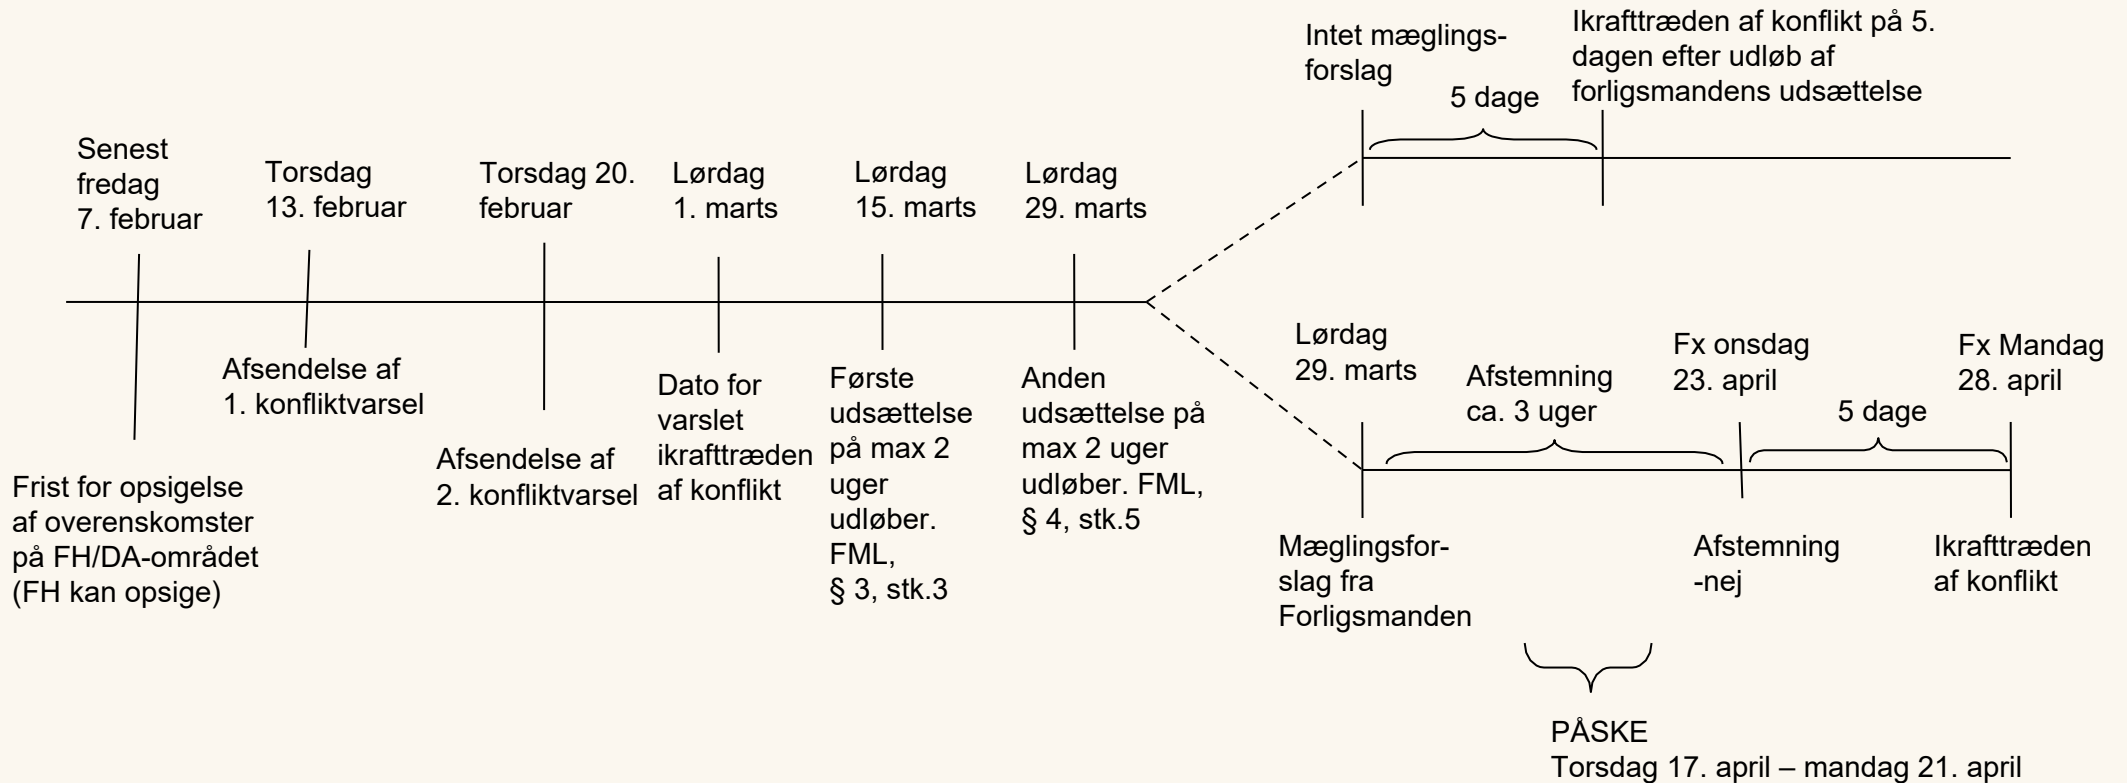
Senest fredag 7. februar

Frist for opsigelse af overenskomster på FH/DA-området (FH kan opsige)

Torsdag 13. februar

Afsendelse af 1. konfliktvarsel

Torsdag 20. februar

Afsendelse af 2. konfliktvarsel

Lørdag 1. marts

Dato for varslet ikrafttræden af konflikt

Lørdag 15. marts

Første udsættelse på max 2 uger udløber. FML, § 3, stk.3

Lørdag 29. marts

Anden udsættelse på max 2 uger udløber. FML, § 4, stk.5

Intet mæglingsforslag

5 dage

Ikrafttræden af konflikt på 5. dagen efter udløb af forligsmandens udsættelse

Lørdag 29. marts

Afstemning ca. 3 uger

Fx onsdag 23. april

5 dage

Fx Mandag 28. april

Mæglingsforslag fra Forligsmanden

Afstemning -nej

Ikrafttræden af konflikt

PÅSKE
Torsdag 17. april – mandag 21. april